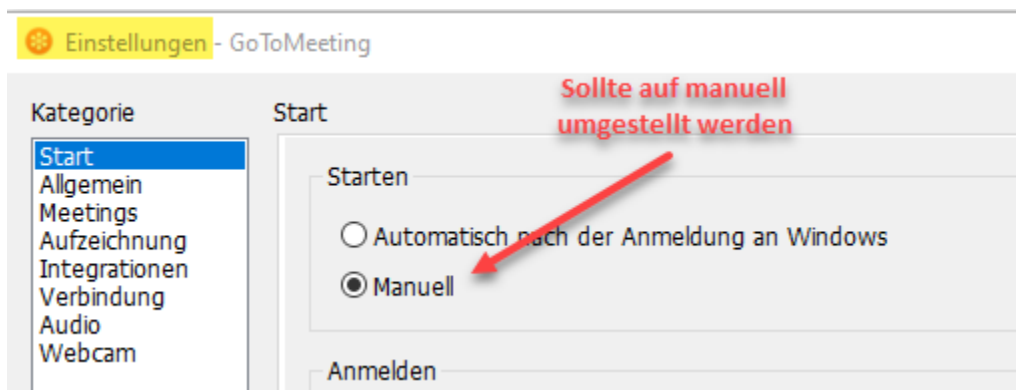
Einstellungen - GoToMeeting

Kategorie

Start
Allgemein
Meetings
Aufzeichnung
Integrationen
Verbindung
Audio
Webcam

Start

Sollte auf manuell umgestellt werden

Starten

Automatisch nach der Anmeldung an Windows

Manuell

Anmelden